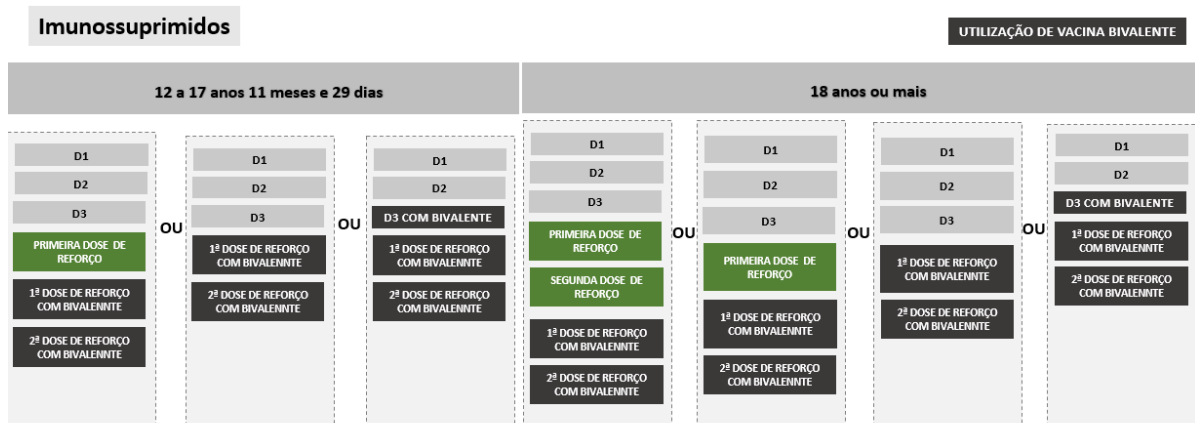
Imunossuprimidos

UTILIZAÇÃO DE VACINA BIVALENTE

12 a 17 anos 11 meses e 29 dias

18 anos ou mais

D1
D2
D3
PRIMEIRA DOSE DE REFORÇO
1ª DOSE DE REFORÇO COM BIVALENNTE
2ª DOSE DE REFORÇO COM BIVALENNTE

OU

D1
D2
D3
1ª DOSE DE REFORÇO COM BIVALENNTE
2ª DOSE DE REFORÇO COM BIVALENNTE

OU

D1
D2
D3 COM BIVALENTE
1ª DOSE DE REFORÇO COM BIVALENNTE
2ª DOSE DE REFORÇO COM BIVALENNTE

D1
D2
D3
PRIMEIRA DOSE DE REFORÇO
SEGUNDA DOSE DE REFORÇO
1ª DOSE DE REFORÇO COM BIVALENNTE
2ª DOSE DE REFORÇO COM BIVALENNTE

OU

D1
D2
D3
PRIMEIRA DOSE DE REFORÇO
1ª DOSE DE REFORÇO COM BIVALENNTE
2ª DOSE DE REFORÇO COM BIVALENNTE

OU

D1
D2
D3
1ª DOSE DE REFORÇO COM BIVALENNTE
2ª DOSE DE REFORÇO COM BIVALENNTE

OU

D1
D2
D3 COM BIVALENTE
1ª DOSE DE REFORÇO COM BIVALENNTE
2ª DOSE DE REFORÇO COM BIVALENNTE